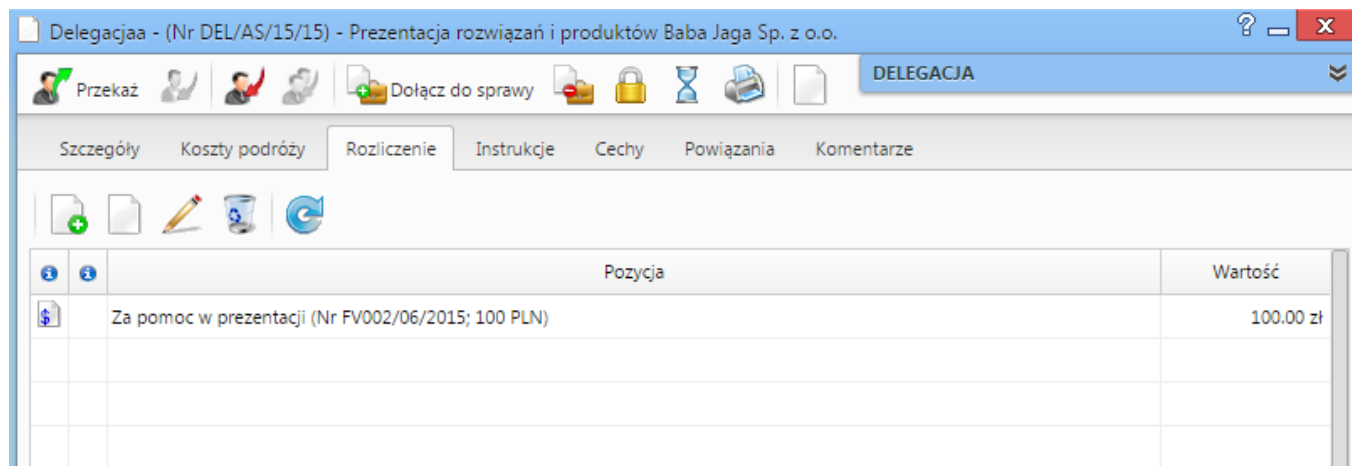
Delegacjaa - (Nr DEL/AS/15/15) - Prezentacja rozwiązań i produktów Baba Jaga Sp. z o.o.

Przekaż Dołącz do sprawy

DELEGACJA

Szczegóły Koszty podróży Rozliczenie Instrukcje Cechy Powiązania Komentarze

| | | Pozycja | Wartość |
|---|---|---|---|
| | | Za pomoc w prezentacji (Nr FV002/06/2015; 100 PLN) | 100.00 zł |
| | | | |
| | | | |
| | | | |